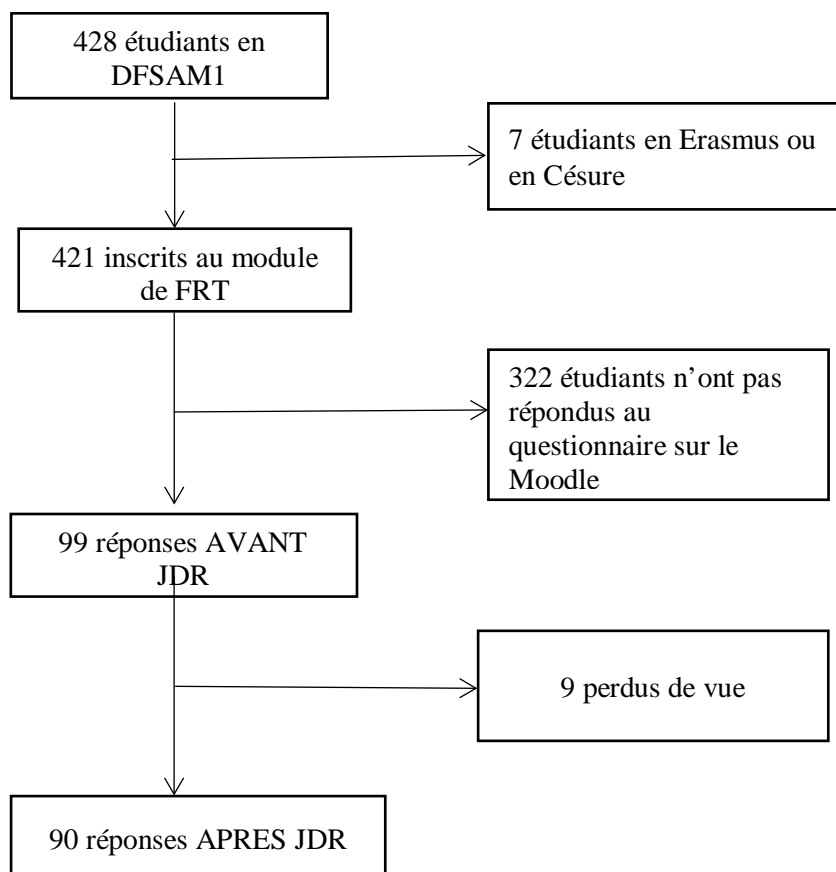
428 étudiants en DFSAM1

7 étudiants en Erasmus ou en Césure

421 inscrits au module de FRT

322 étudiants n'ont pas répondus au questionnaire sur le Moodle

99 réponses AVANT JDR

9 perdus de vue

90 réponses APRES JDR